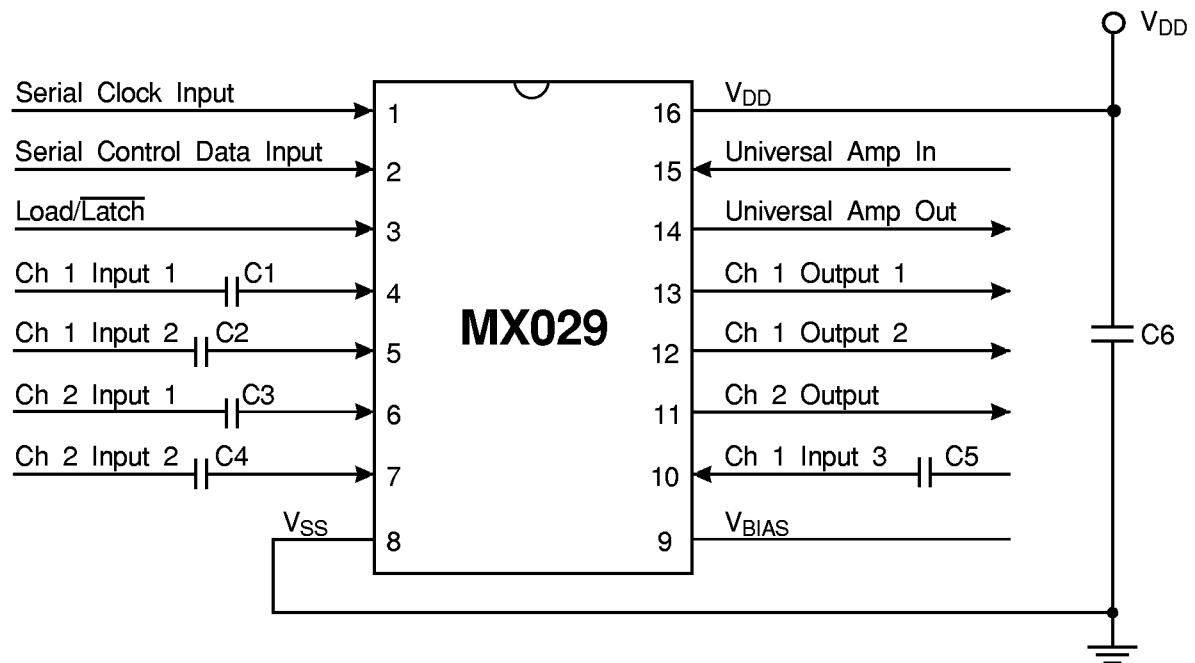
$V_{DD}$

Serial Clock Input
1
16
$V_{DD}$

Serial Control Data Input
2
15
Universal Amp In

$Load/\overline{Latch}$
3
14
Universal Amp Out

Ch 1 Input 1
C1
4
13
Ch 1 Output 1

MX029

Ch 1 Input 2
C2
5
12
Ch 1 Output 2

C6

Ch 2 Input 1
C3
6
11
Ch 2 Output

Ch 2 Input 2
C4
7
10
Ch 1 Input 3
C5

$V_{SS}$
8
9
$V_{BIAS}$